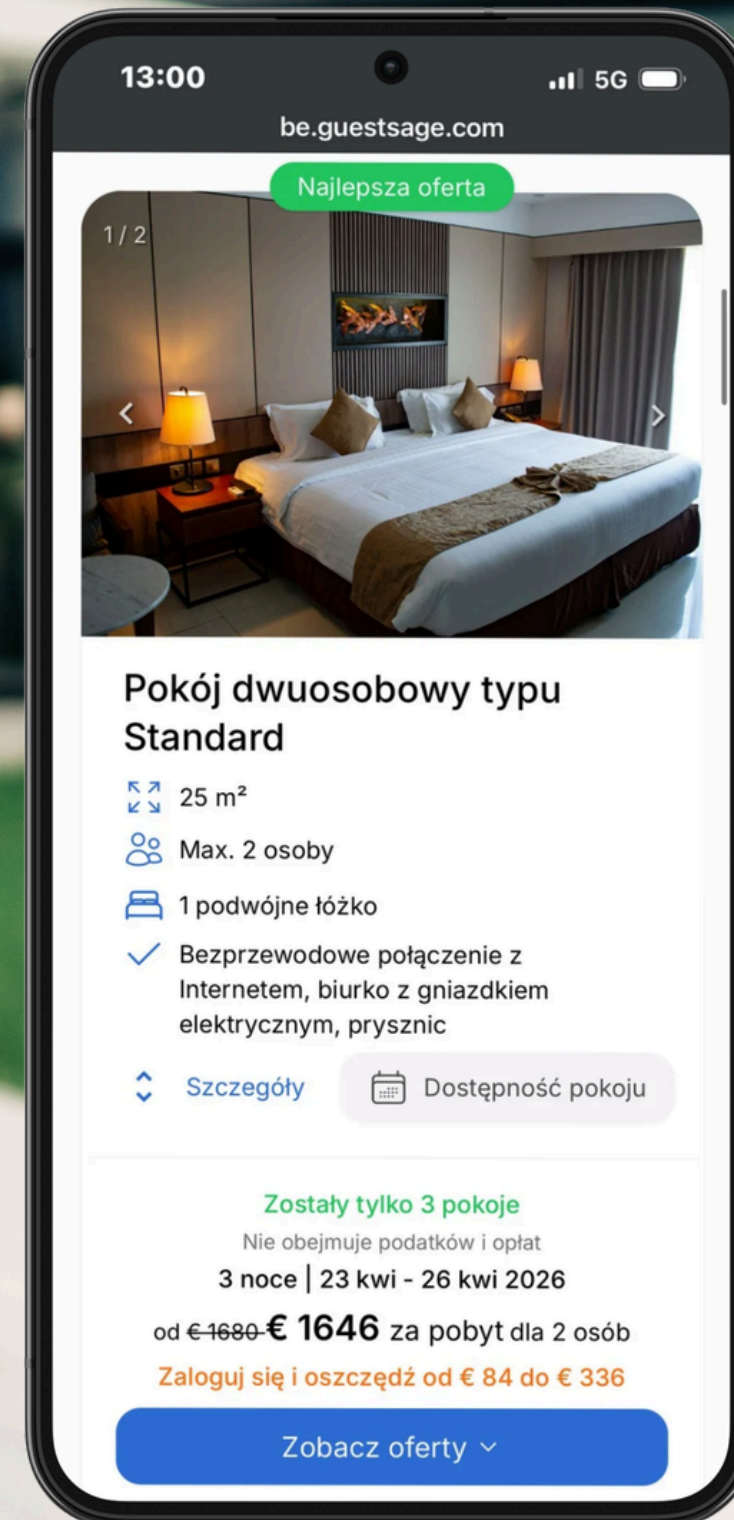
13:00

5G

be.guestsage.com

Najlepsza oferta

1 / 2

Pokój dwuosobowy typu Standard

25 m²

Max. 2 osoby

1 podwójne łóżko

Bezprzewodowe połączenie z Internetem, biurko z gniazdkiem elektrycznym, prysznic

Szczegóły

Dostępność pokoju

Zostały tylko 3 pokoje

Nie obejmuje podatków i opłat

3 noce | 23 kwi - 26 kwi 2026

od ~~€ 1680~~ € 1646 za pobyt dla 2 osób

Zaloguj się i oszczędź od € 84 do € 336

Zobacz oferty